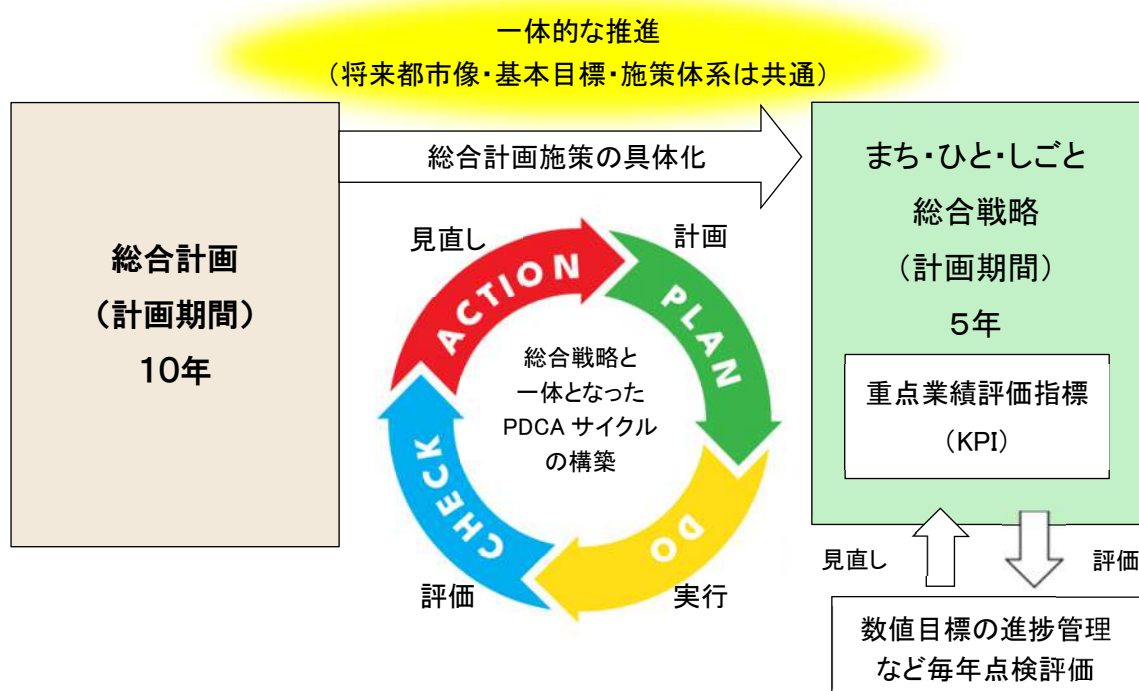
一体的な推進
（将来都市像・基本目標・施策体系は共通）

総合計画
（計画期間）
10年

総合計画施策の具体化

見直し
ACTION
計画
PLAN
総合戦略と一体となったPDCA サイクルの構築
CHECK
DO
評価
実行

まち・ひと・しごと
総合戦略
（計画期間）
５年

重点業績評価指標
（KPI）

見直し
評価

数値目標の進捗管理
など毎年点検評価